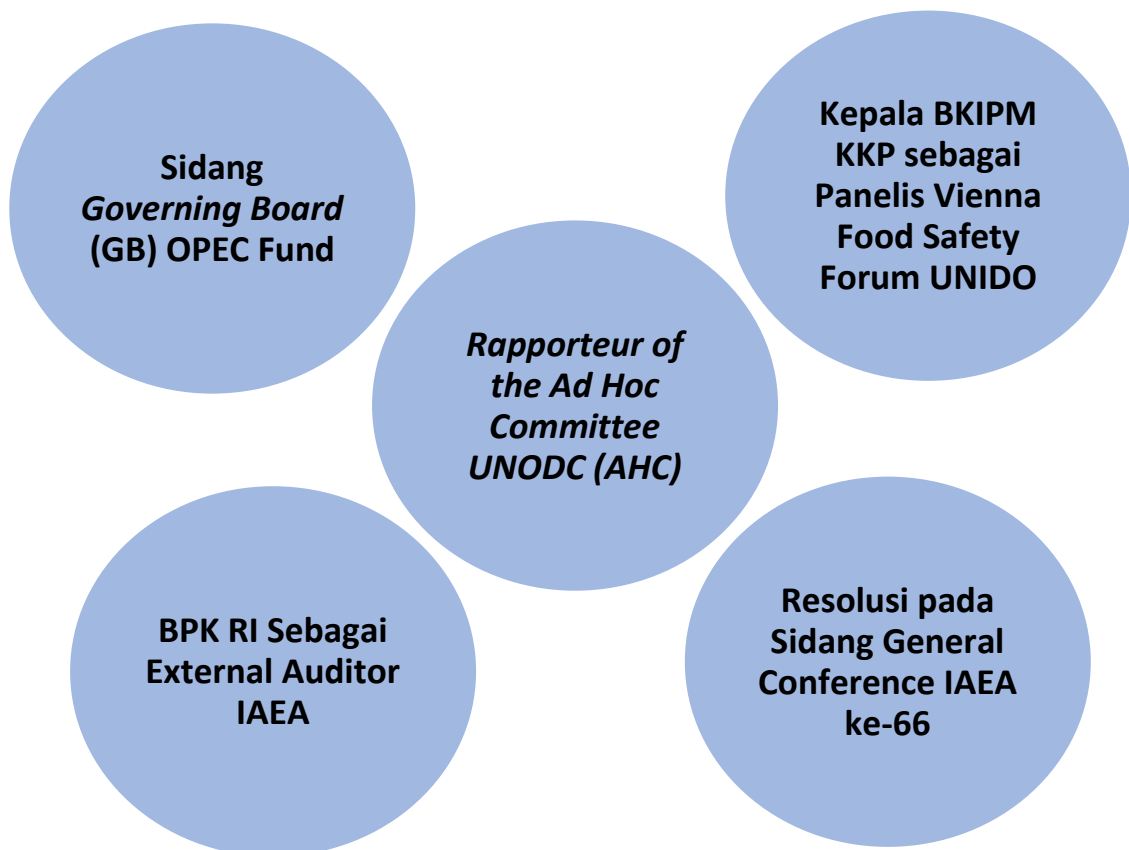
Sidang Governing Board (GB) OPEC Fund

Kepala BKIPM KKP sebagai Panelis Vienna Food Safety Forum UNIDO

Rapporteur of the Ad Hoc Committee UNODC (AHC)

BPK RI Sebagai External Auditor IAEA

Resolusi pada Sidang General Conference IAEA ke-66